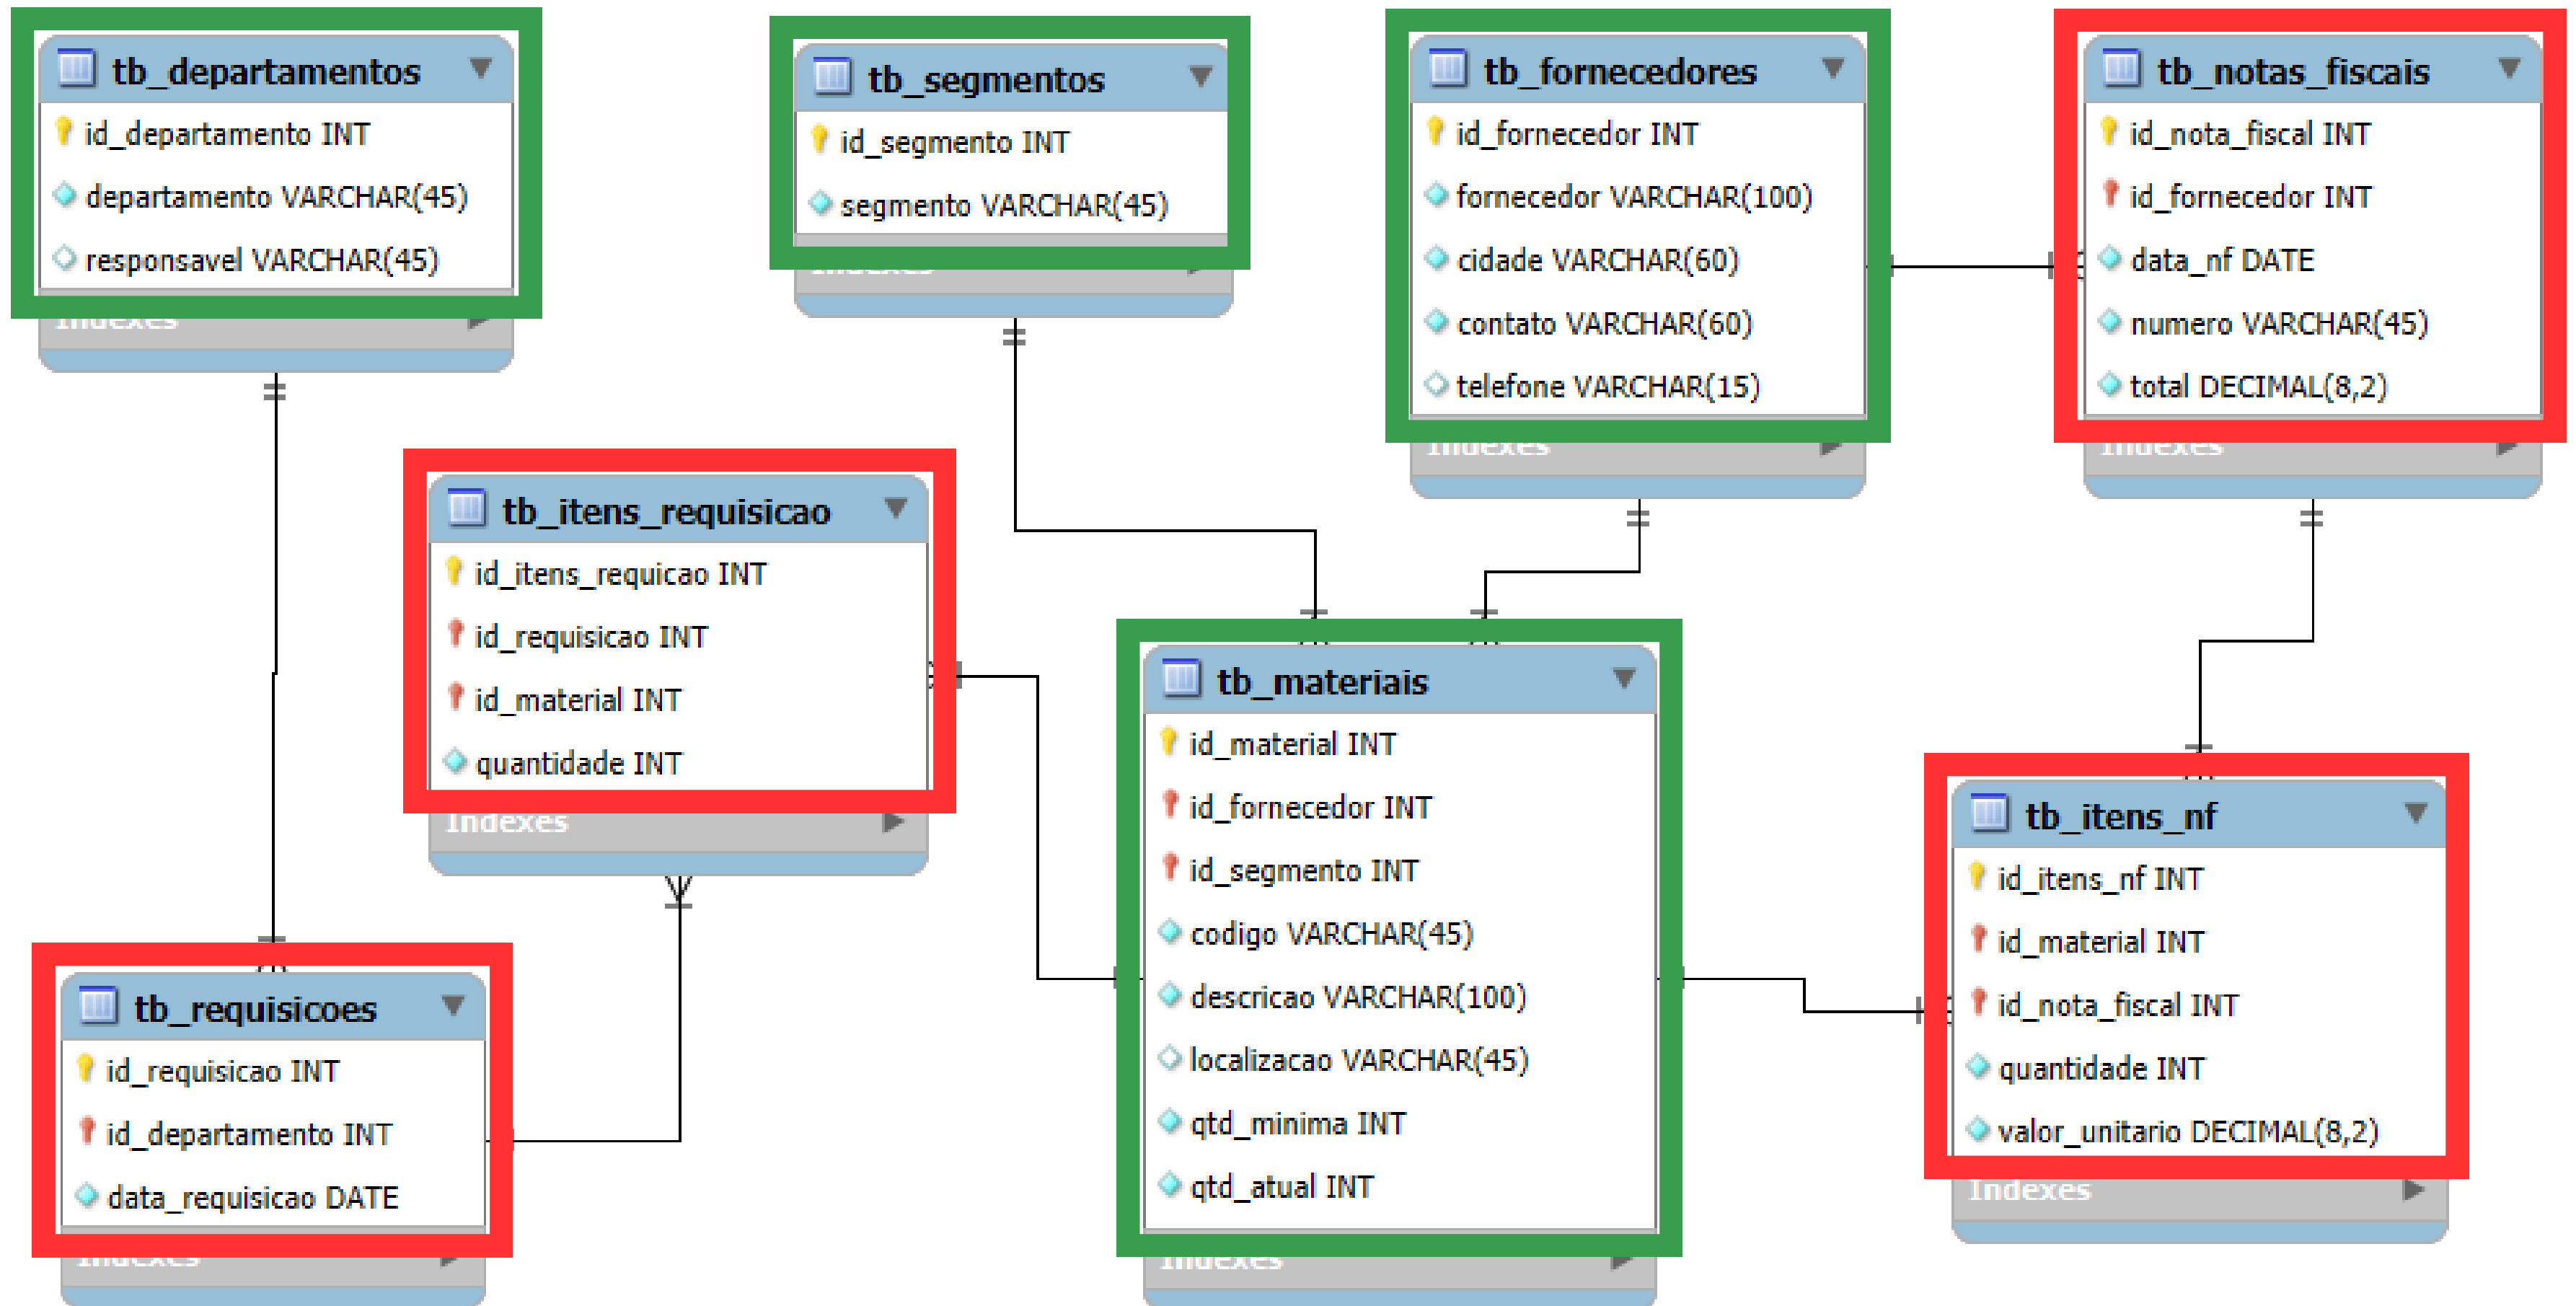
tb_departamentos
id_departamento INT
departamento VARCHAR(45)
responsavel VARCHAR(45)
Indexes

tb_segmentos
id_segmento INT
segmento VARCHAR(45)
Indexes

tb_fornecedores
id_fornecedor INT
fornecedor VARCHAR(100)
cidade VARCHAR(60)
contato VARCHAR(60)
telefone VARCHAR(15)
Indexes

tb_notas_fiscais
id_nota_fiscal INT
id_fornecedor INT
data_nf DATE
numero VARCHAR(45)
total DECIMAL(8,2)
Indexes

tb_itens_requisicao
id_itens_requicao INT
id_requisicao INT
id_material INT
quantidade INT
Indexes

tb_materiais
id_material INT
id_fornecedor INT
id_segmento INT
codigo VARCHAR(45)
descricao VARCHAR(100)
localizacao VARCHAR(45)
qtd_minima INT
qtd_atual INT
Indexes

tb_itens_nf
id_itens_nf INT
id_material INT
id_nota_fiscal INT
quantidade INT
valor_unitario DECIMAL(8,2)
Indexes

tb_requisicoes
id_requisicao INT
id_departamento INT
data_requisicao DATE
Indexes